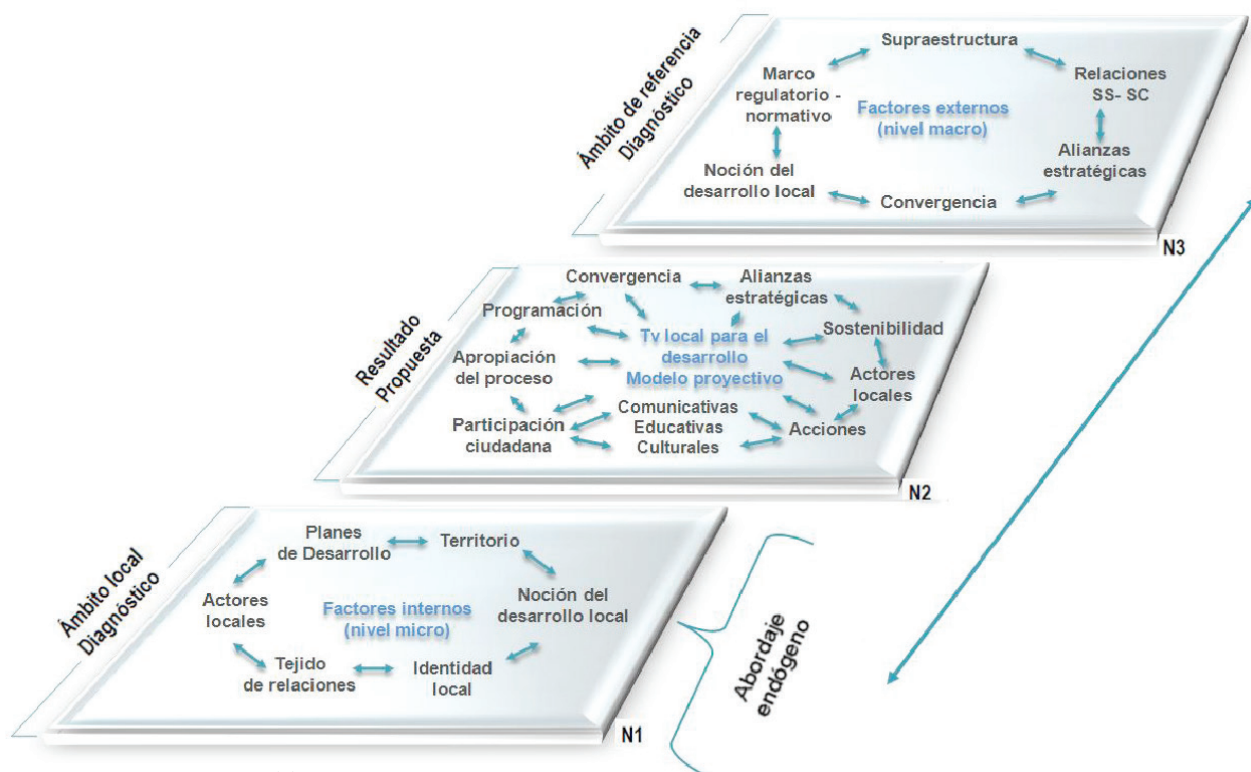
Ámbito de referencia
Diagnóstico

Supraestructura
Marco regulatorio - normativo
Factores externos (nivel macro)
Relaciones SS- SC
Alianzas estratégicas
Noción del desarrollo local
Convergencia
N3

Resultado
Propuesta

Convergencia
Alianzas estratégicas
Programación
Tv local para el desarrollo
Modelo proyectivo
Sostenibilidad
Apropiación del proceso
Actores locales
Comunicativas
Educativas
Culturales
Participación ciudadana
Acciones
N2

Ámbito local
Diagnóstico

Planes de Desarrollo
Territorio
Actores locales
Factores internos (nivel micro)
Noción del desarrollo local
Tejido de relaciones
Identidad local
N1

Abordaje endógeno